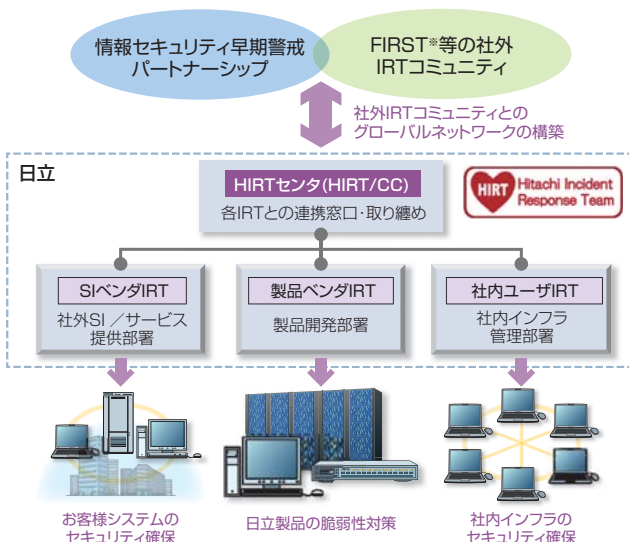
情報セキュリティ早期警戒パートナーシップ

FIRST※等の社外IRTコミュニティ

社外IRTコミュニティとのグローバルネットワークの構築

日立

HIRTセンタ(HIRT/CC)
各IRTとの連携窓口・取り纏め

HIRT Hitachi Incident Response Team

SIベンダIRT
社外SI／サービス提供部署

製品ベンダIRT
製品開発部署

社内ユーザIRT
社内インフラ管理部署

お客様システムのセキュリティ確保

日立製品の脆弱性対策

社内インフラのセキュリティ確保